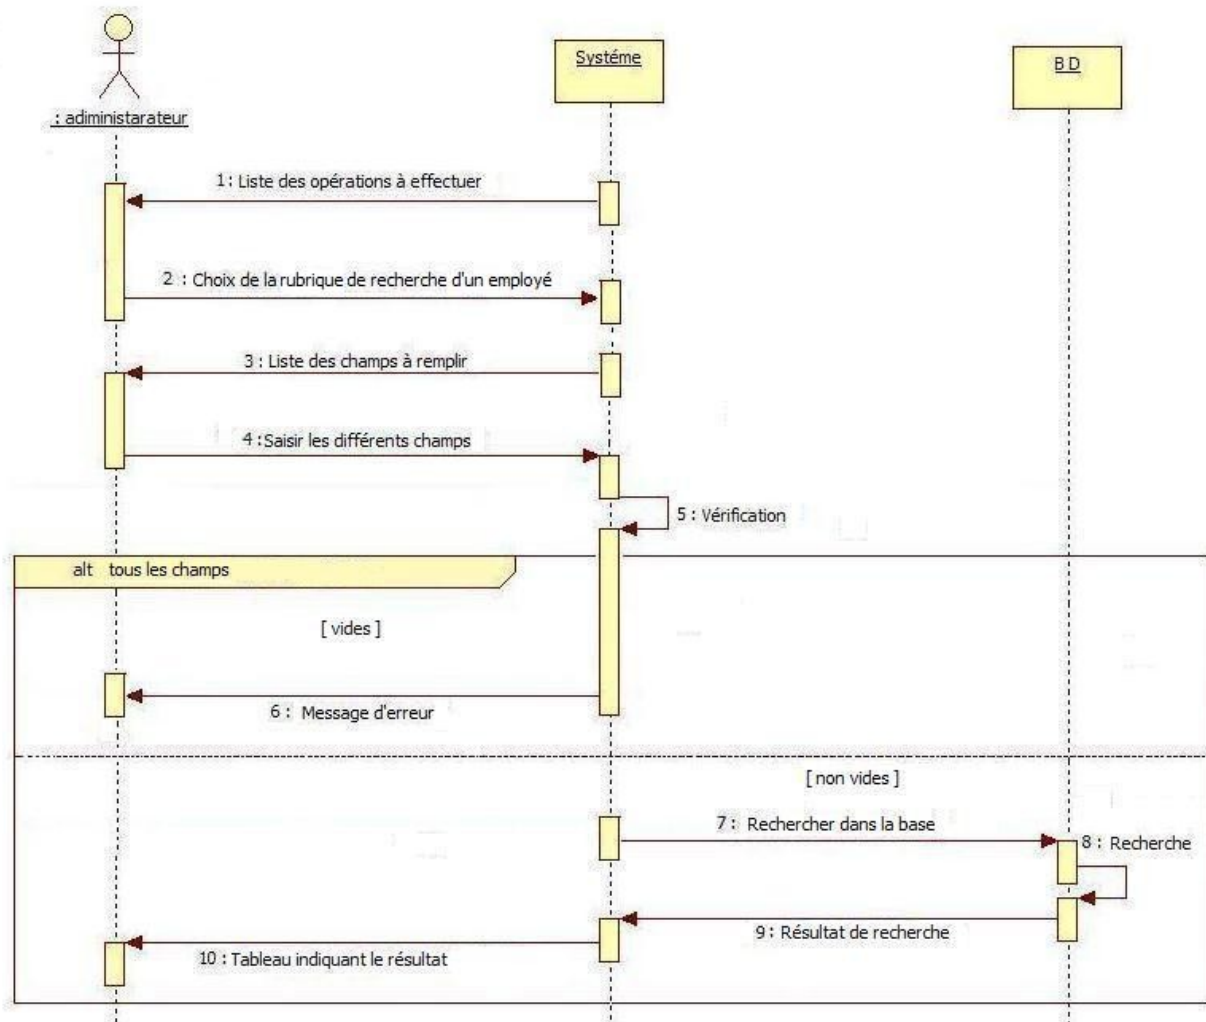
: adiministarateur

Systéme

B D

1: Liste des opérations à effectuer

2 : Choix de la rubrique de recherche d'un employé

3 : Liste des champs à remplir

4 :Saisir les différents champs

5 : Vérification

alt tous les champs

[ vides ]

6 : Message d'erreur

[ non vides ]

7 : Rechercher dans la base

8 : Recherche

9 : Résultat de recherche

10 : Tableau indiquant le résultat